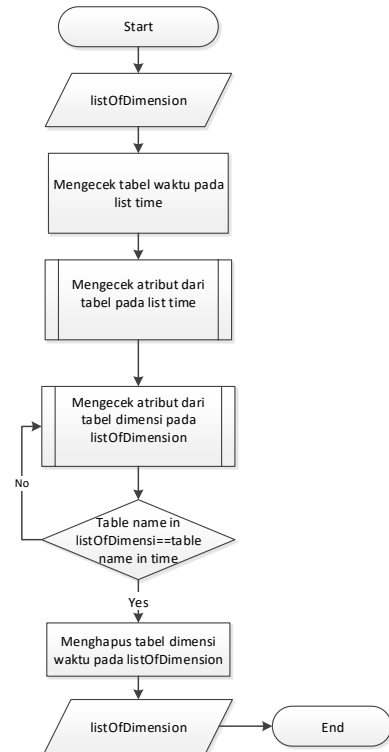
Start

listOfDimension

Mengecek tabel waktu pada list time

Mengecek atribut dari tabel pada list time

Mengecek atribut dari tabel dimensi pada listOfDimension

No

Table name in listOfDimensi==table name in time

Yes

Menghapus tabel dimensi waktu pada listOfDimension

listOfDimension

End